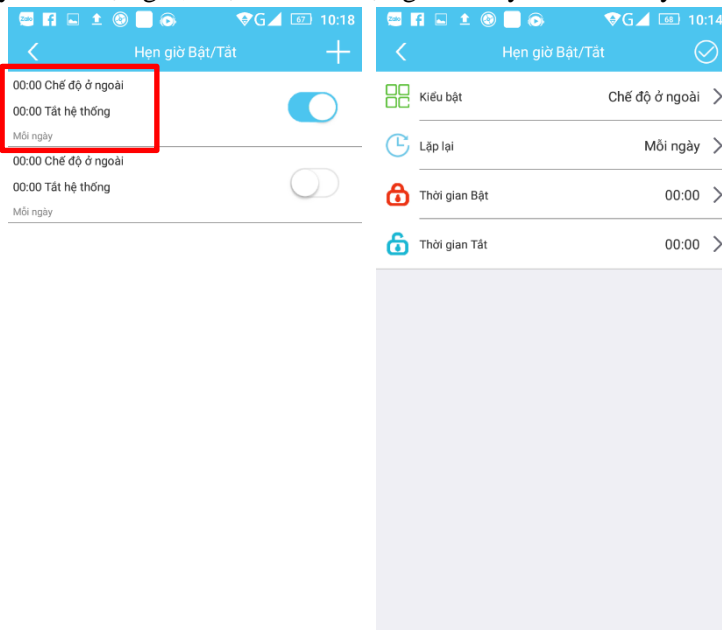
Zalo G 67 10:18

Hẹn giờ Bật/Tắt

00:00 Chế độ ở ngoài
00:00 Tắt hệ thống
Mỗi ngày

00:00 Chế độ ở ngoài
00:00 Tắt hệ thống
Mỗi ngày

Zalo G 68 10:14

Hẹn giờ Bật/Tắt

Kiểu bật Chế độ ở ngoài
Lặp lại Mỗi ngày
Thời gian Bật 00:00
Thời gian Tắt 00:00